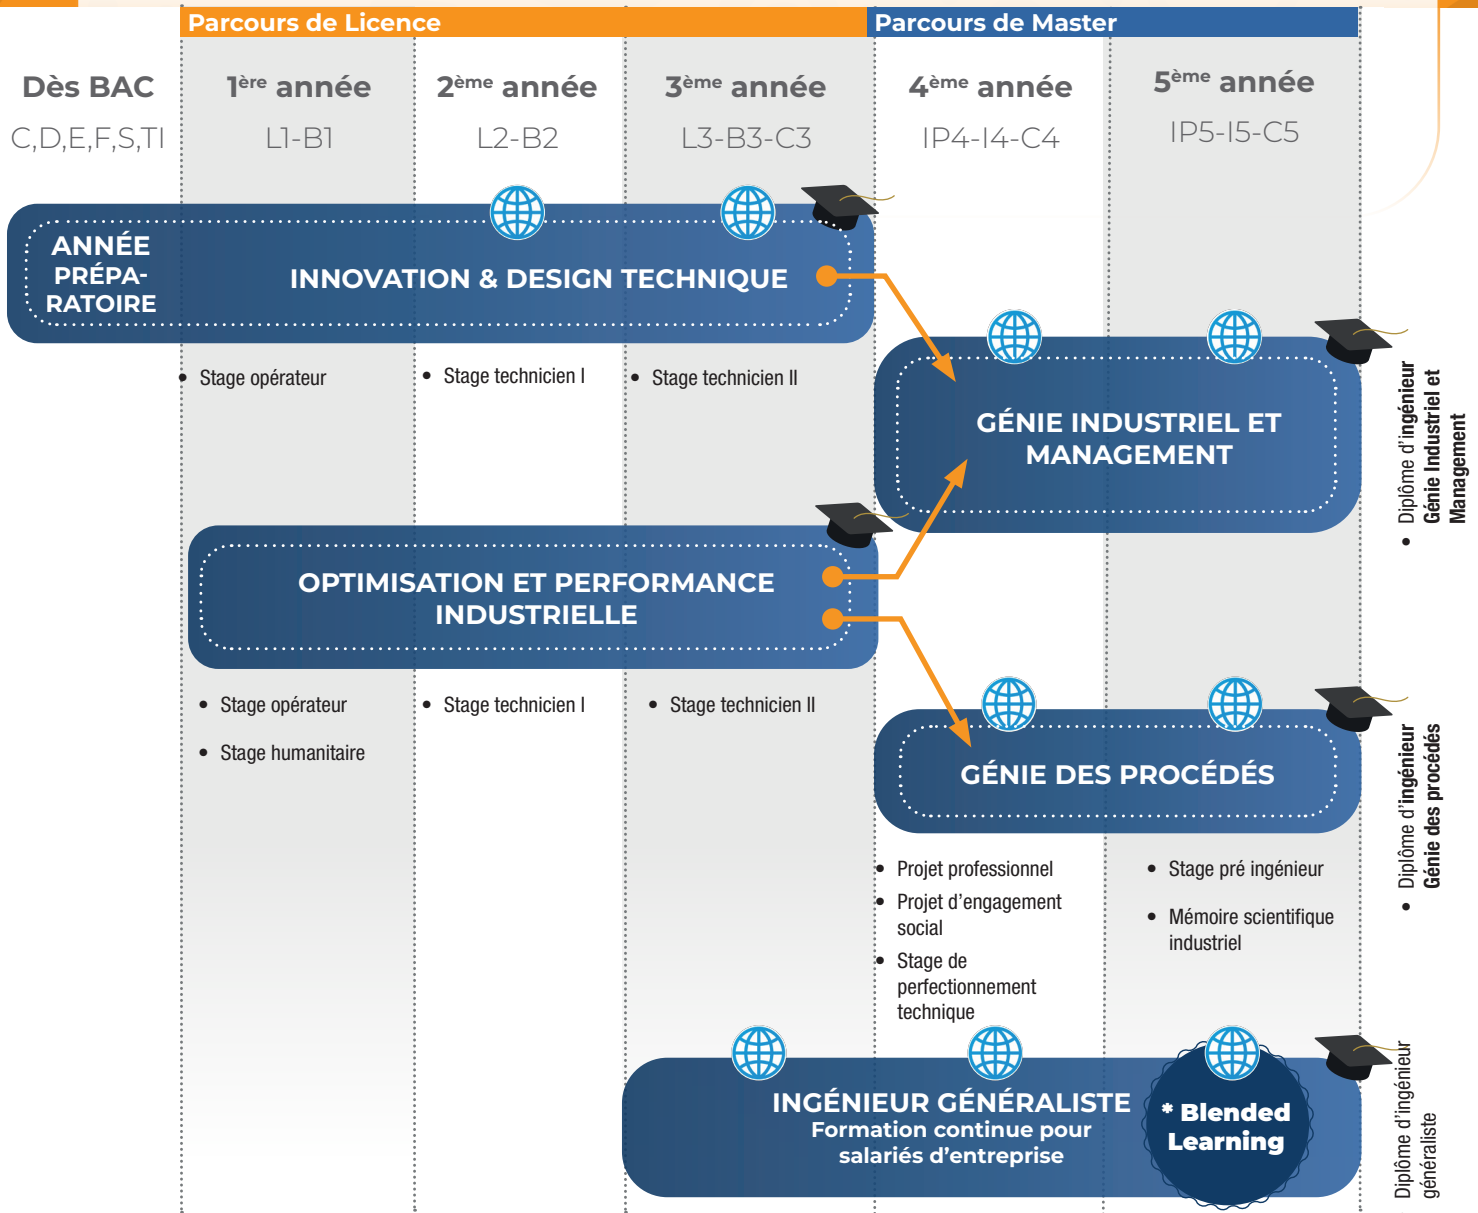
Parcours de Licence

Parcours de Master

Dès BAC
C,D,E,F,S,TI

1ère année
L1-B1

2ème année
L2-B2

3ème année
L3-B3-C3

4ème année
IP4-I4-C4

5ème année
IP5-I5-C5

ANNÉE PRÉPARATOIRE

INNOVATION & DESIGN TECHNIQUE

- Stage opérateur
- Stage technicien I
- Stage technicien II

GÉNIE INDUSTRIEL ET MANAGEMENT

- Diplôme d'ingénieur Génie Industriel et Management

OPTIMISATION ET PERFORMANCE INDUSTRIELLE

- Stage opérateur
- Stage humanitaire
- Stage technicien I
- Stage technicien II

GÉNIE DES PROCÉDÉS

- Diplôme d'ingénieur Génie des procédés

- Projet professionnel
- Projet d'engagement social
- Stage de perfectionnement technique

- Stage pré ingénieur
- Mémoire scientifique industriel

INGÉNIEUR GÉNÉRALISTE
Formation continue pour salariés d'entreprise

* Blended Learning

Diplôme d'ingénieur généraliste